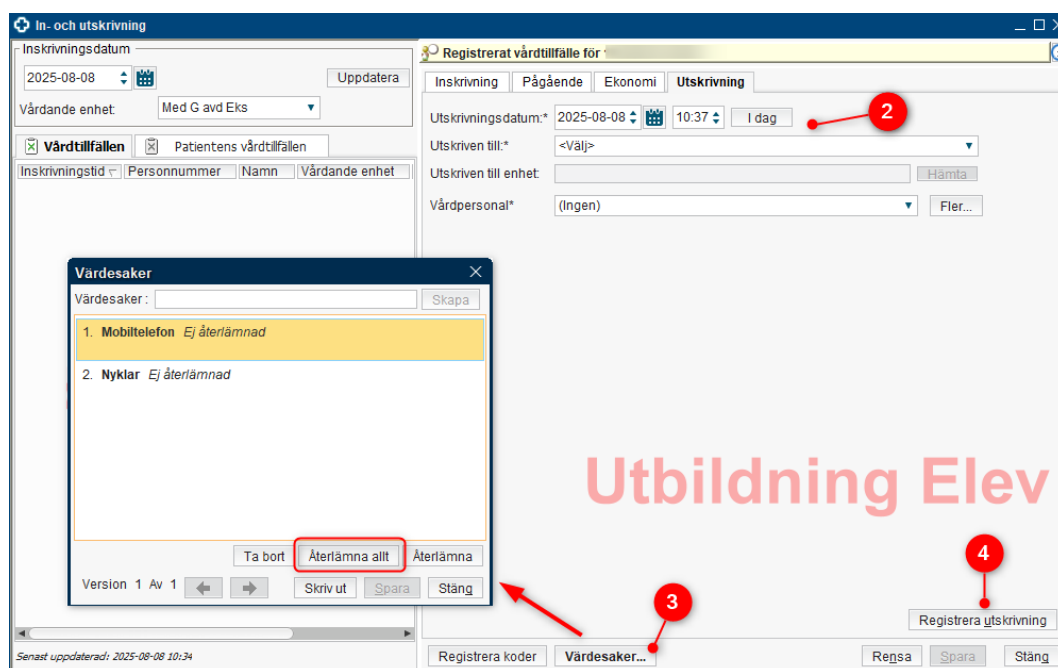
In- och utskrivning

Inskrivningsdatum
2025-08-08
Uppdatera
Vårdande enhet:
Med G avd Eks

Vårdtillfällen
Patientens vårdtillfällen

| Inskrivningstid | Personnummer | Namn | Vårdande enhet |
|---|---|---|---|

Registrerat vårdtillfälle för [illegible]

Inskrivning
Pågående
Ekonomi
Utskrivning

Utskrivningsdatum:*
2025-08-08
10:37
I dag
2
Utskriven till:*
<Välj>
Utskriven till enhet:
Hämta
Vårdpersonal*
(Ingen)
Fler...

Värdesaker
Värdesaker:
Skapa
1. Mobiltelefon Ej återlämnad
2. Nycklar Ej återlämnad
Ta bort
Återlämna allt
Återlämna
Version 1 Av 1
Skriv ut
Spara
Stäng

Utbildning Elev

4
Registrera utskrivning
3

Senast uppdaterad: 2025-08-08 10:34
Registrera koder
Värdesaker...
Rensa
Spara
Stäng